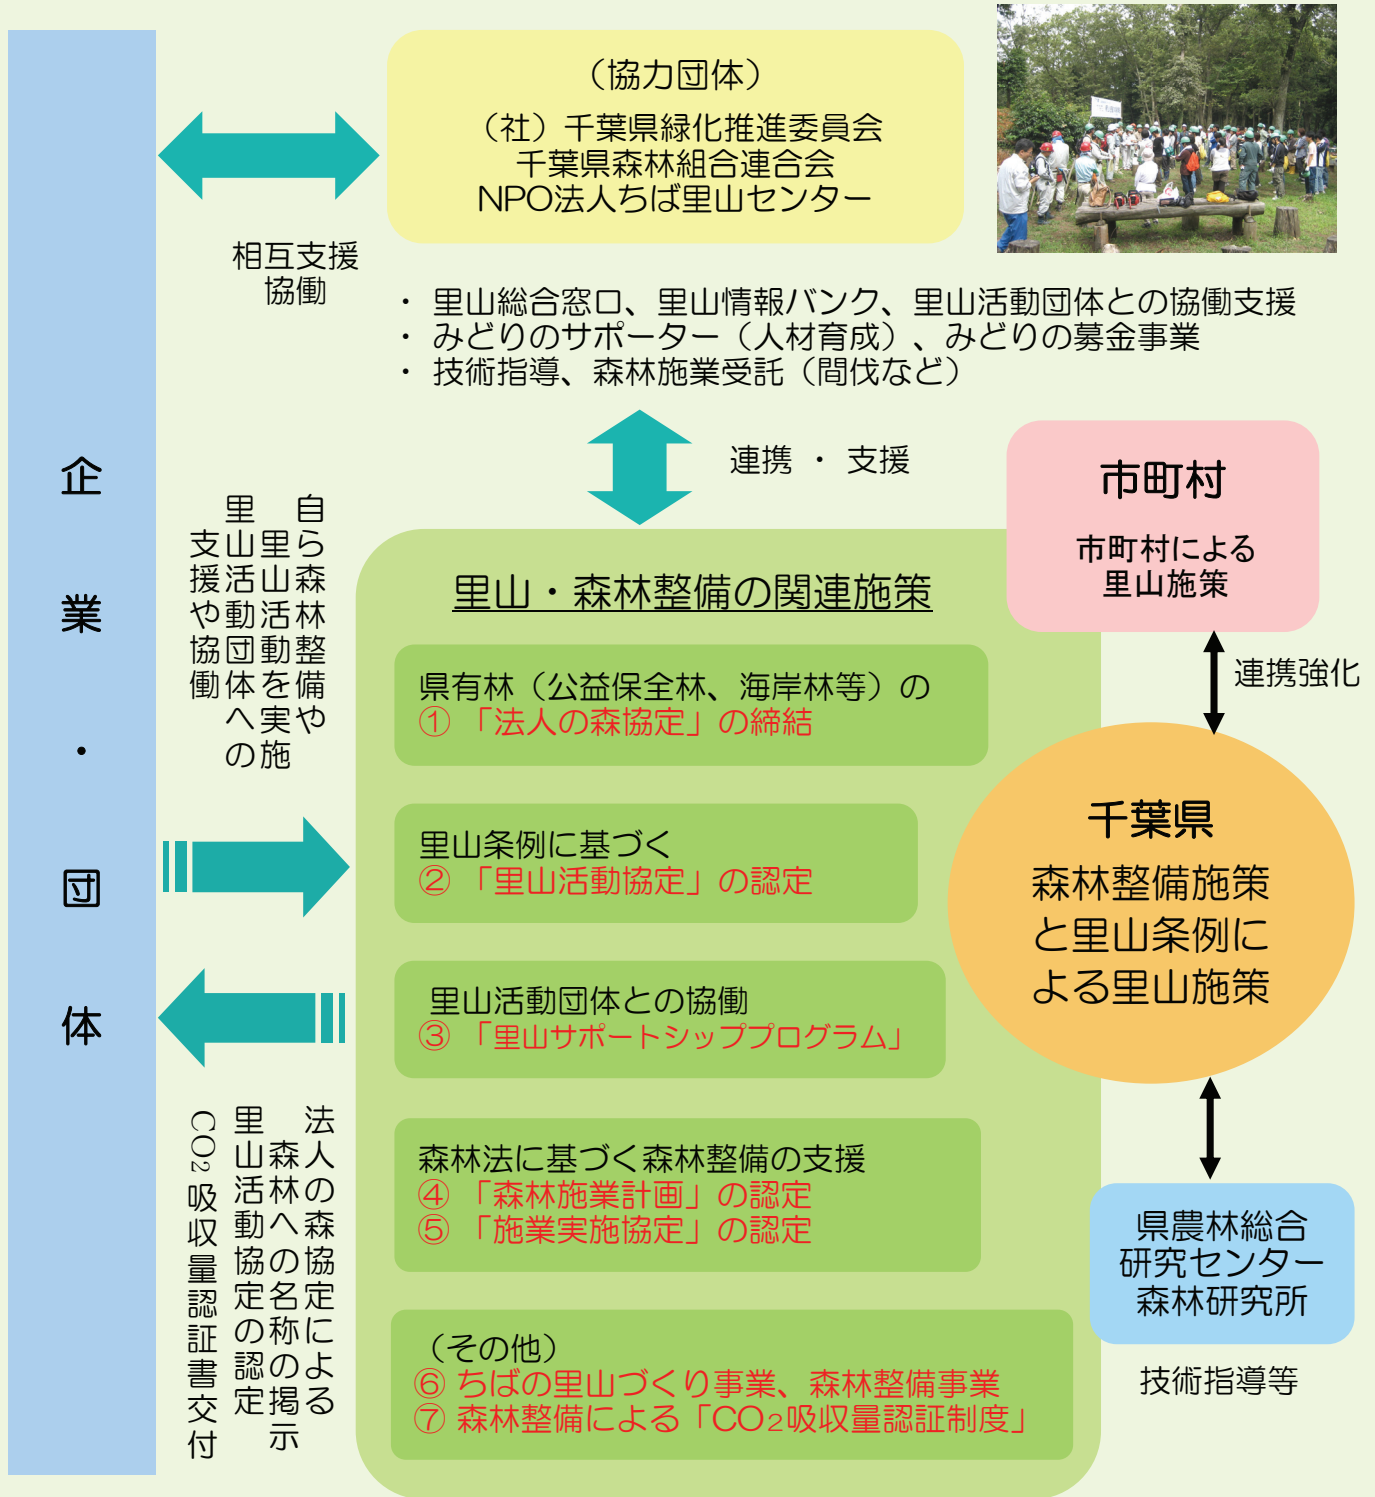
企業・団体

（協力団体）
（社）千葉県緑化推進委員会
千葉県森林組合連合会
NPO法人ちば里山センター

相互支援
協働

・ 里山総合窓口、里山情報バンク、里山活動団体との協働支援
・ みどりのサポーター（人材育成）、みどりの募金事業
・ 技術指導、森林施業受託（間伐など）

連携 ・ 支援

自ら森林整備や里山活動を実施
里山活動団体への支援や協働

里山・森林整備の関連施策

県有林（公益保全林、海岸林等）の
① 「法人の森協定」の締結

里山条例に基づく
② 「里山活動協定」の認定

里山活動団体との協働
③ 「里山サポートシッププログラム」

森林法に基づく森林整備の支援
④ 「森林施業計画」の認定
⑤ 「施業実施協定」の認定

（その他）
⑥ ちばの里山づくり事業、森林整備事業
⑦ 森林整備による「$CO_2$吸収量認証制度」

法人の森協定による森林への名称の掲示
里山活動協定の認定
$CO_2$吸収量認証書交付

市町村
市町村による
里山施策

連携強化

千葉県
森林整備施策
と里山条例に
よる里山施策

県農林総合
研究センター
森林研究所

技術指導等